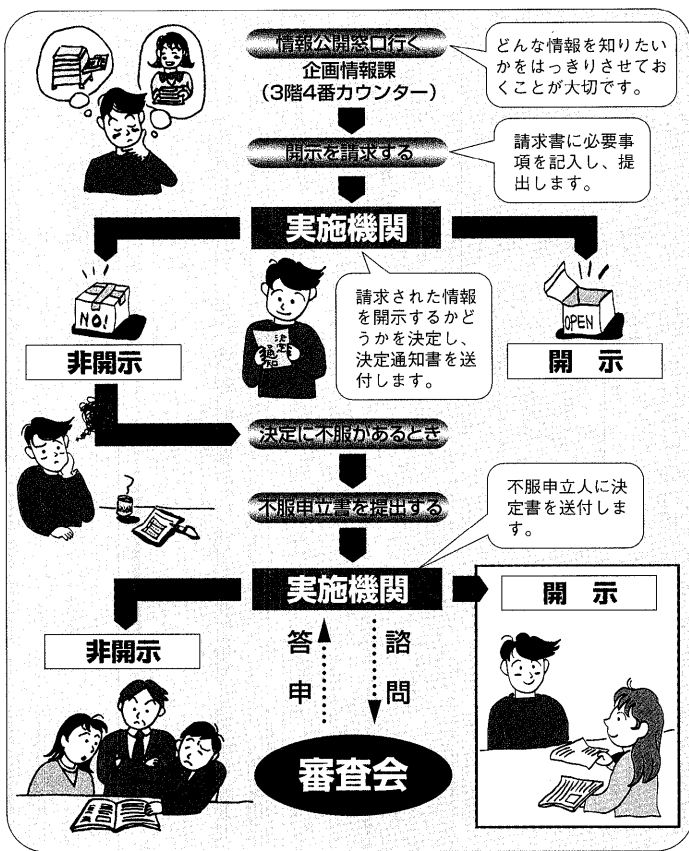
情報公開窓口へ行く
企画情報課
(3階4番カウンター)

どんな情報を知りたいかをはっきりさせておくことが大切です。

開示を請求する

請求書に必要事項を記入し、提出します。

実施機関

NO!

OPEN

請求された情報を開示するかどうかを決定し、決定通知書を送付します。

決定通知

非開示

開　示

決定に不服があるとき

不服申立書を提出する

不服申立人に決定書を送付します。

実施機関

開　示

非開示

答申

諮問

審査会